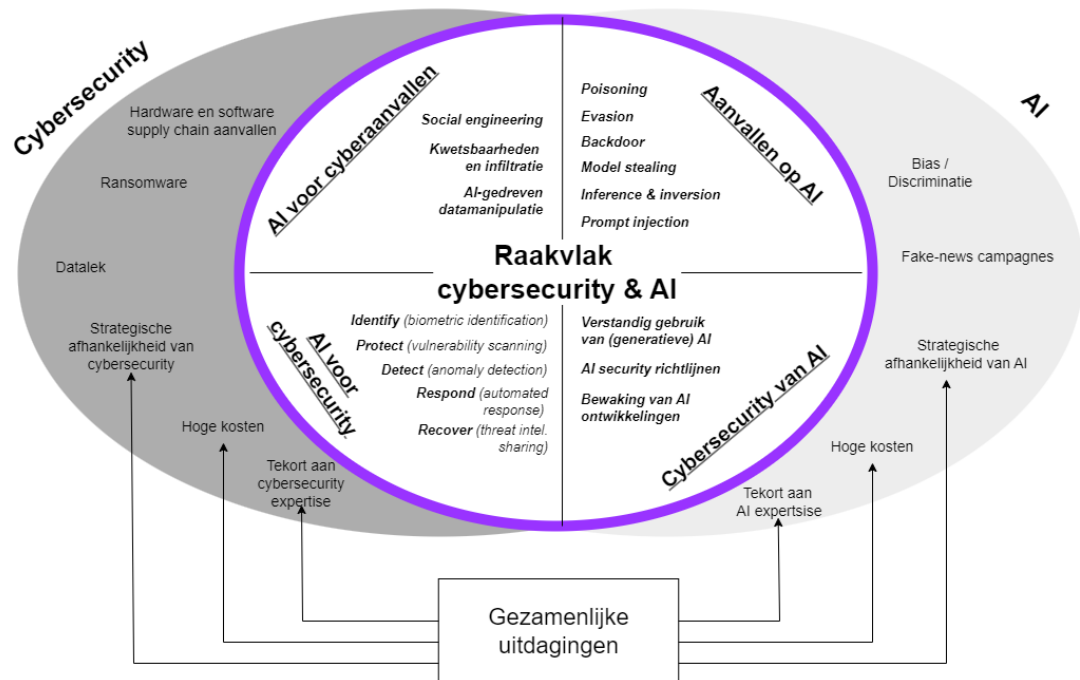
Cybersecurity

Hardware en software supply chain aanvallen

Ransomware

Datalek

Strategische afhankelijkheid van cybersecurity

Hoge kosten

Tekort aan cybersecurity expertise

AI voor cyberaanvallen

Social engineering

Kwetsbaarheden en infiltratie

AI-gedreven datamanipulatie

Aanvallen op AI

Poisoning

Evasion

Backdoor

Model stealing

Inference & inversion

Prompt injection

AI

Bias / Discriminatie

Fake-news campagnes

Strategische afhankelijkheid van AI

Hoge kosten

Tekort aan AI expertise

Raakvlak cybersecurity & AI

AI voor cybersecurity

Identify (biometric identification)

Protect (vulnerability scanning)

Detect (anomaly detection)

Respond (automated response)

Recover (threat intel. sharing)

Cybersecurity van AI

Verstandig gebruik van (generatieve) AI

AI security richtlijnen

Bewaking van AI ontwikkelingen

Gezamenlijke uitdagingen